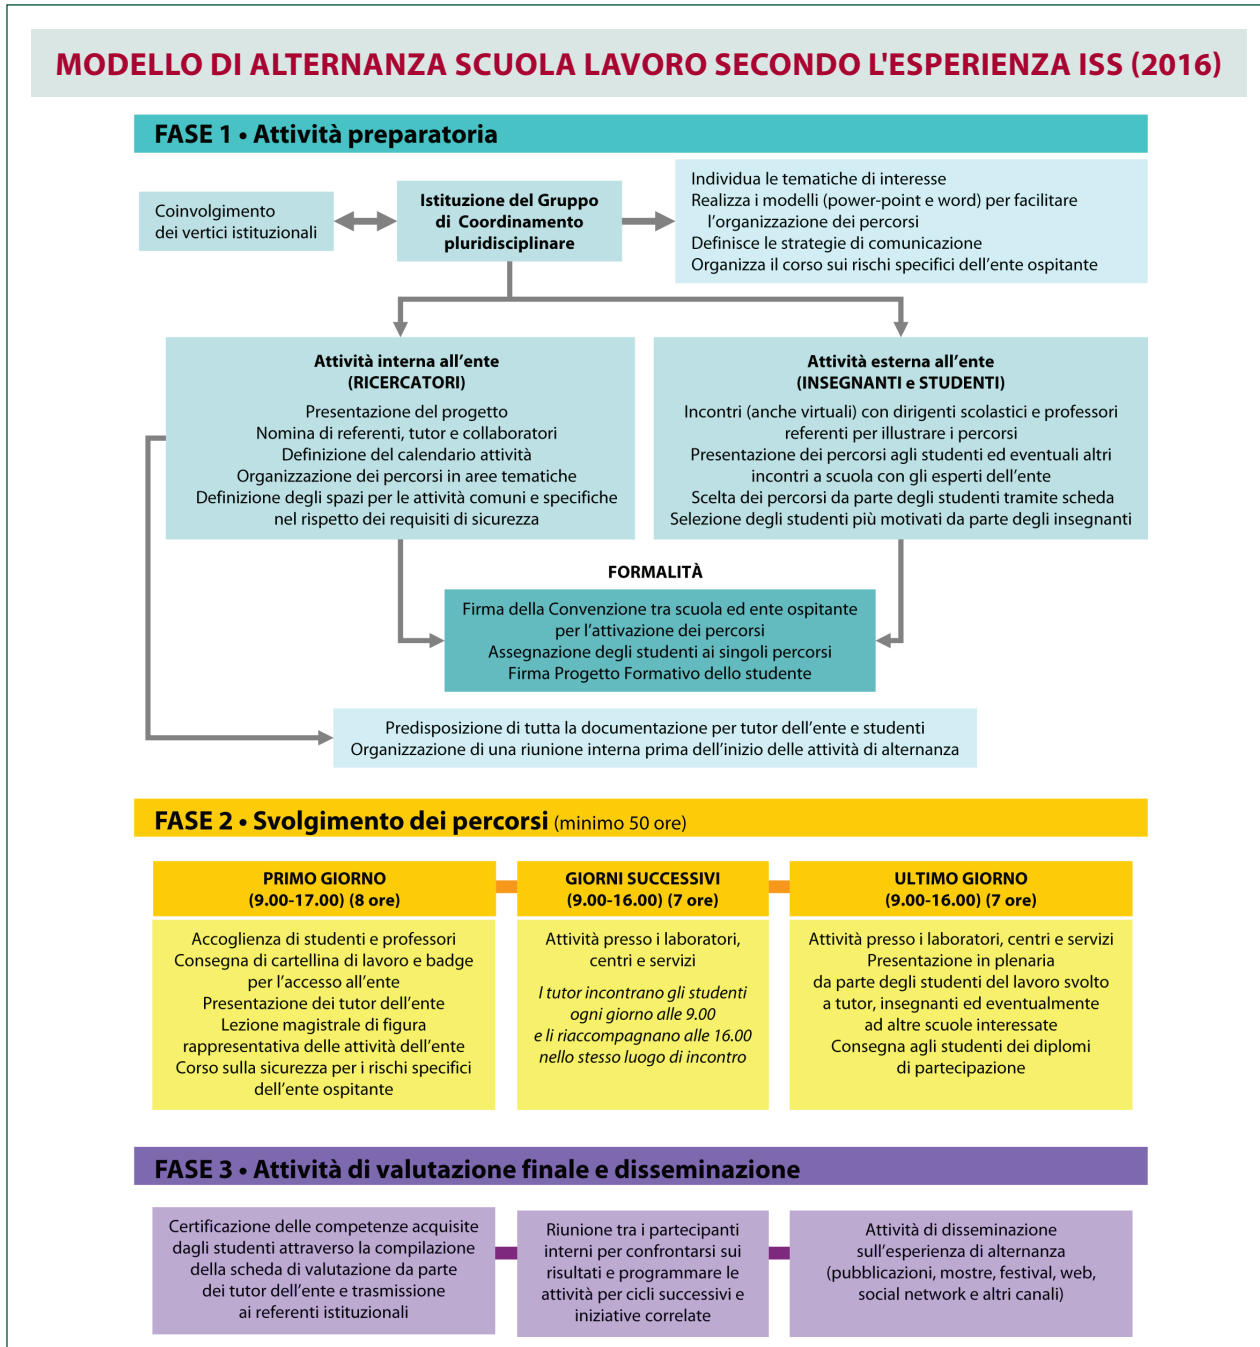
MODELLO DI ALTERNANZA SCUOLA LAVORO SECONDO L'ESPERIENZA ISS (2016)

FASE 1 • Attività preparatoria

Coinvolgimento dei vertici istituzionali

Istituzione del Gruppo di Coordinamento pluridisciplinare

Individua le tematiche di interesse
Realizza i modelli (power-point e word) per facilitare l'organizzazione dei percorsi
Definisce le strategie di comunicazione
Organizza il corso sui rischi specifici dell'ente ospitante

Attività interna all'ente
(RICERCATORI)
Presentazione del progetto
Nomina di referenti, tutor e collaboratori
Definizione del calendario attività
Organizzazione dei percorsi in aree tematiche
Definizione degli spazi per le attività comuni e specifiche nel rispetto dei requisiti di sicurezza

Attività esterna all'ente
(INSEGNANTI e STUDENTI)
Incontri (anche virtuali) con dirigenti scolastici e professori referenti per illustrare i percorsi
Presentazione dei percorsi agli studenti ed eventuali altri incontri a scuola con gli esperti dell'ente
Scelta dei percorsi da parte degli studenti tramite scheda
Selezione degli studenti più motivati da parte degli insegnanti

FORMALITÀ
Firma della Convenzione tra scuola ed ente ospitante per l'attivazione dei percorsi
Assegnazione degli studenti ai singoli percorsi
Firma Progetto Formativo dello studente

Predisposizione di tutta la documentazione per tutor dell'ente e studenti
Organizzazione di una riunione interna prima dell'inizio delle attività di alternanza

FASE 2 • Svolgimento dei percorsi (minimo 50 ore)

PRIMO GIORNO
(9.00-17.00) (8 ore)
Accoglienza di studenti e professori
Consegna di cartellina di lavoro e badge per l'accesso all'ente
Presentazione dei tutor dell'ente
Lezione magistrale di figura rappresentativa delle attività dell'ente
Corso sulla sicurezza per i rischi specifici dell'ente ospitante

GIORNI SUCCESSIVI
(9.00-16.00) (7 ore)
Attività presso i laboratori, centri e servizi
I tutor incontrano gli studenti ogni giorno alle 9.00 e li riaccompagnano alle 16.00 nello stesso luogo di incontro

ULTIMO GIORNO
(9.00-16.00) (7 ore)
Attività presso i laboratori, centri e servizi
Presentazione in plenaria da parte degli studenti del lavoro svolto a tutor, insegnanti ed eventualmente ad altre scuole interessate
Consegna agli studenti dei diplomi di partecipazione

FASE 3 • Attività di valutazione finale e disseminazione

Certificazione delle competenze acquisite dagli studenti attraverso la compilazione della scheda di valutazione da parte dei tutor dell'ente e trasmissione ai referenti istituzionali

Riunione tra i partecipanti interni per confrontarsi sui risultati e programmare le attività per cicli successivi e iniziative correlate

Attività di disseminazione sull'esperienza di alternanza (pubblicazioni, mostre, festival, web, social network e altri canali)